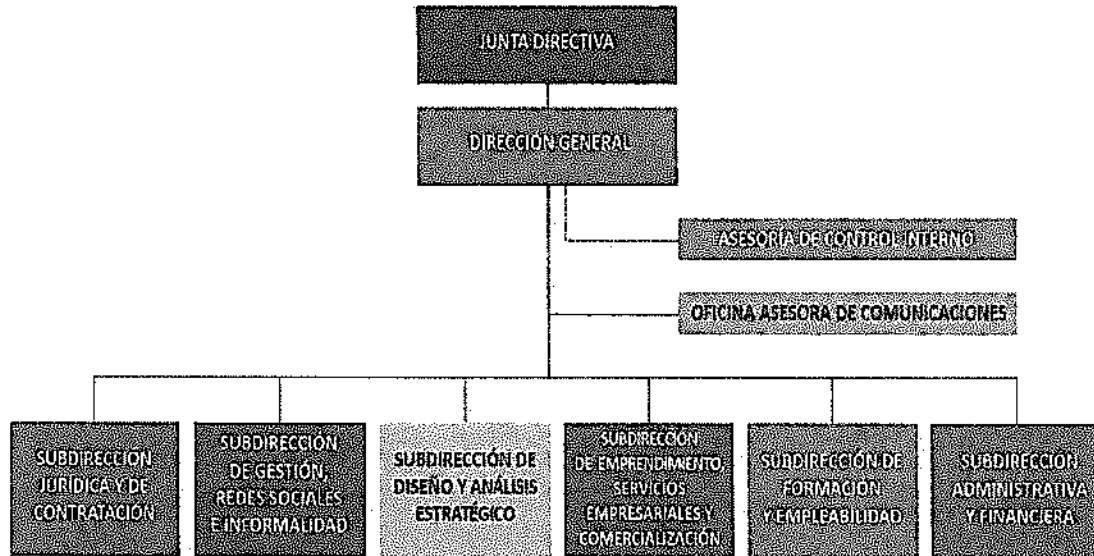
JUNTA DIRECTIVA

DIRECCIÓN GENERAL

ASESORÍA DE CONTROL INTERNO

OFICINA ASESORA DE COMUNICACIONES

SUBDIRECCIÓN JURÍDICA Y DE CONTRATACIÓN

SUBDIRECCIÓN DE GESTIÓN, REDES SOCIALES E INFORMALIDAD

SUBDIRECCIÓN DE DISEÑO Y ANÁLISIS ESTRATÉGICO

SUBDIRECCIÓN DE EMPRENDIMIENTO, SERVICIOS EMPRESARIALES Y COMERCIALIZACIÓN

SUBDIRECCIÓN DE FORMACIÓN Y EMPLEABILIDAD

SUBDIRECCIÓN ADMINISTRATIVA Y FINANCIERA